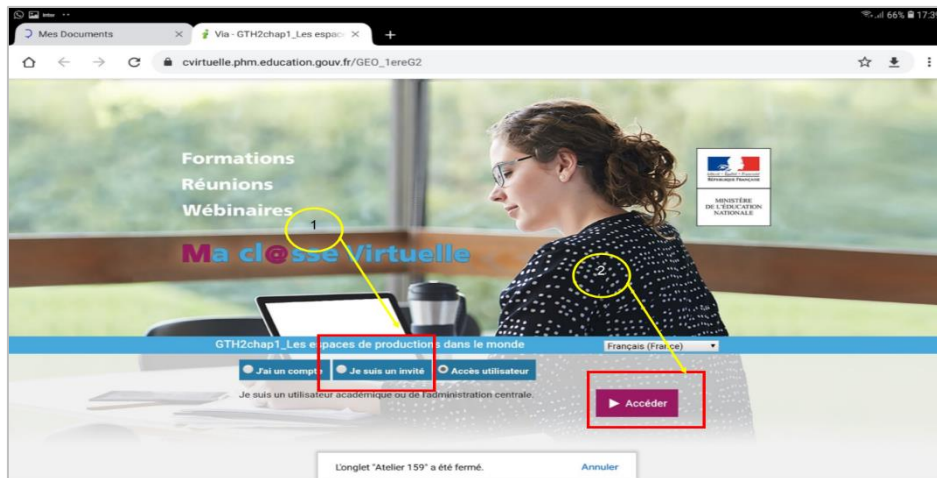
66% 17:3

Mes Documents

Via - GTH2chap1_Les espac

cvirtuelle.phm.education.gouv.fr/GEO_1ereG2

Formations
Réunions
Wébinaires

Ma cl@sse Virtuelle

MINISTÈRE DE L'ÉDUCATION NATIONALE

1

2

GTH2chap1_Les espaces de productions dans le monde

Français (France)

J'ai un compte

Je suis un invité

Accès utilisateur

Je suis un utilisateur académique ou de l'administration centrale.

Accéder

L'onglet "Atelier 159" a été fermé.

Annuler